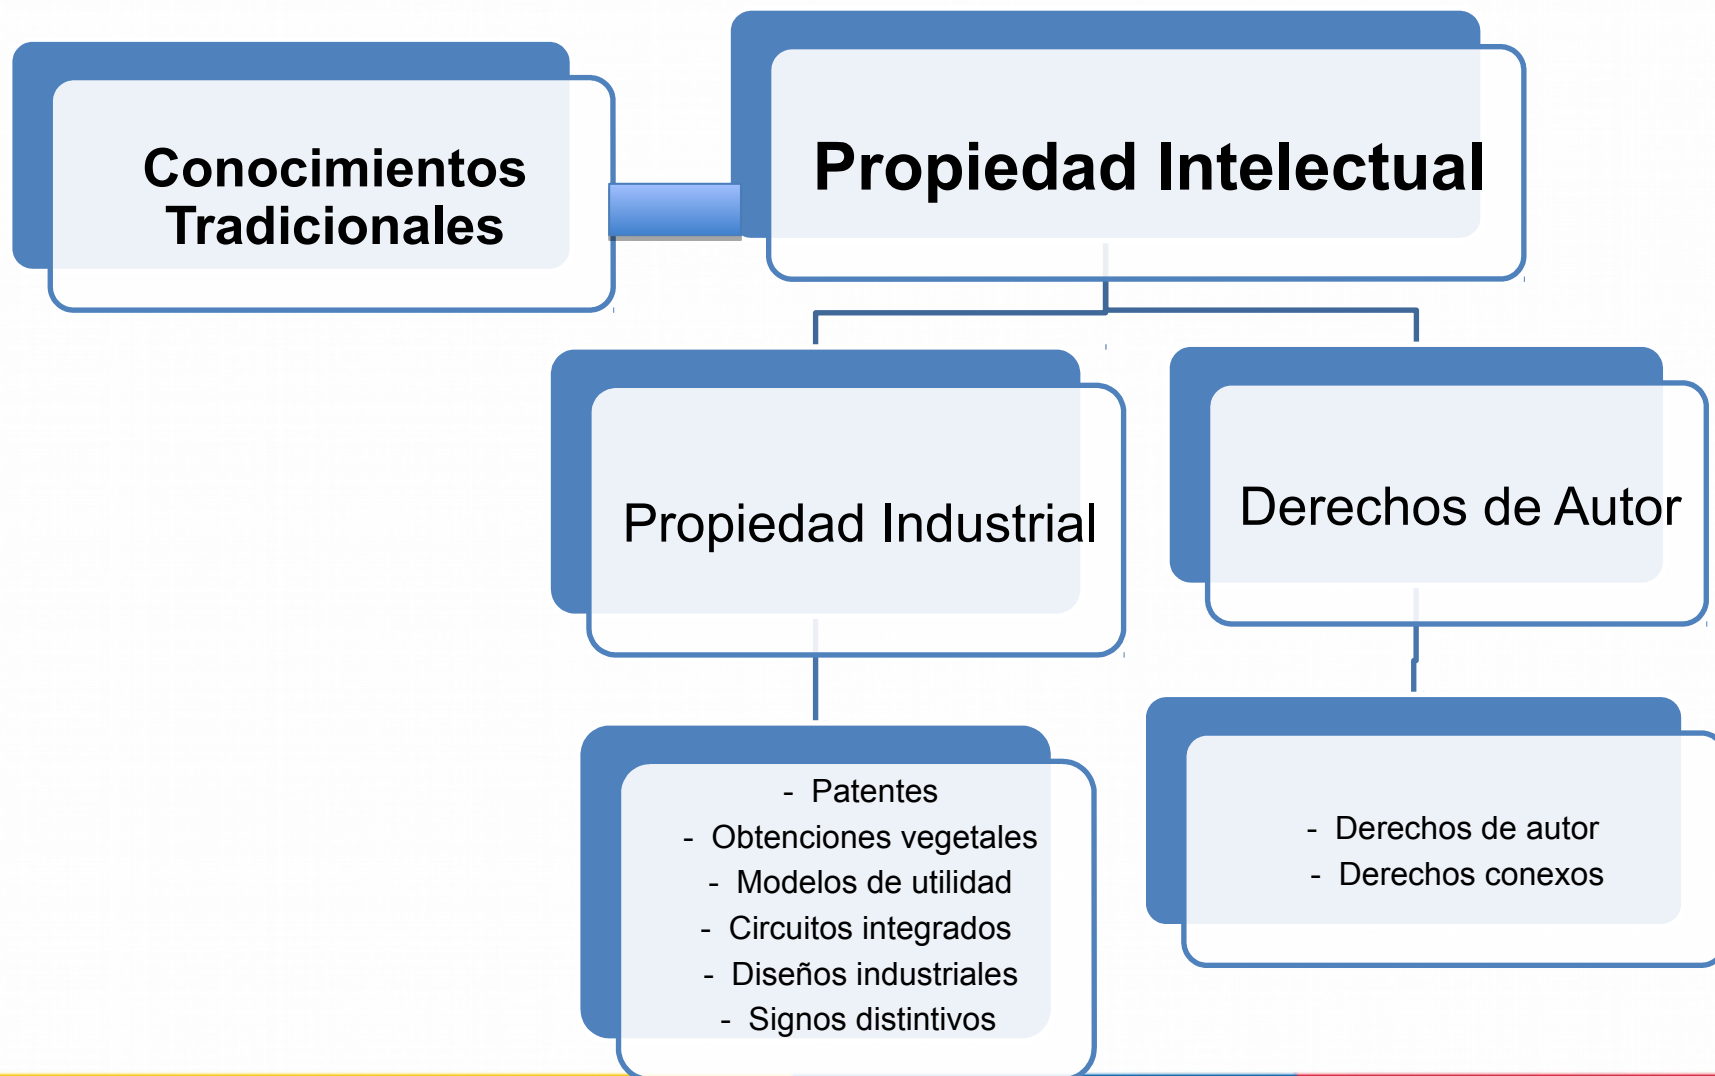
Conocimientos Tradicionales

Propiedad Intelectual

Propiedad Industrial

Derechos de Autor

- Patentes
- Obtenciones vegetales
- Modelos de utilidad
- Circuitos integrados
- Diseños industriales
- Signos distintivos

- Derechos de autor
- Derechos conexos